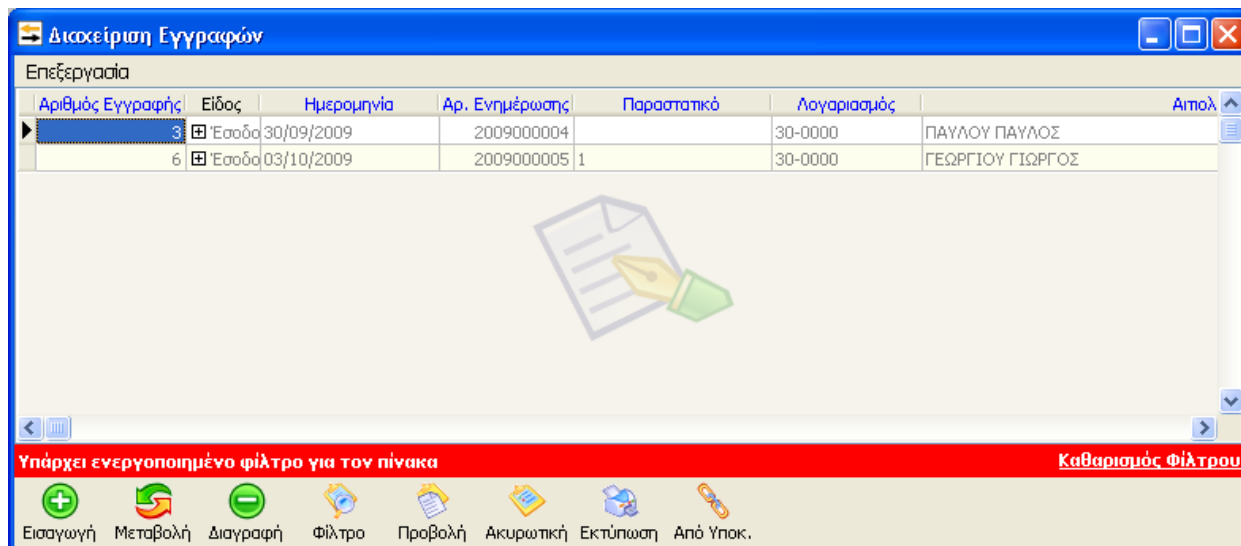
Διαχείριση Εγγραφών

Επεξεργασία

| Αριθμός Εγγραφής | Είδος | Ημερομηνία | Αρ. Ενημέρωσης | Παραστατικό | Λογαριασμός | | Αιτιολ |
|---|---|---|---|---|---|---|---|
| 3 | ⊞ Έσοδο | 30/09/2009 | 2009000004 | | 30-0000 | ΠΑΥΛΟΥ ΠΑΥΛΟΣ | |
| 6 | ⊞ Έσοδο | 03/10/2009 | 2009000005 | 1 | 30-0000 | ΓΕΩΡΓΙΟΥ ΓΙΩΡΓΟΣ | |

Υπάρχει ενεργοποιημένο φίλτρο για τον πίνακα

Καθαρισμός Φίλτρου

Εισαγωγή Μεταβολή Διαγραφή Φίλτρο Προβολή Ακυρωτική Εκτύπωση Από Υποκ.